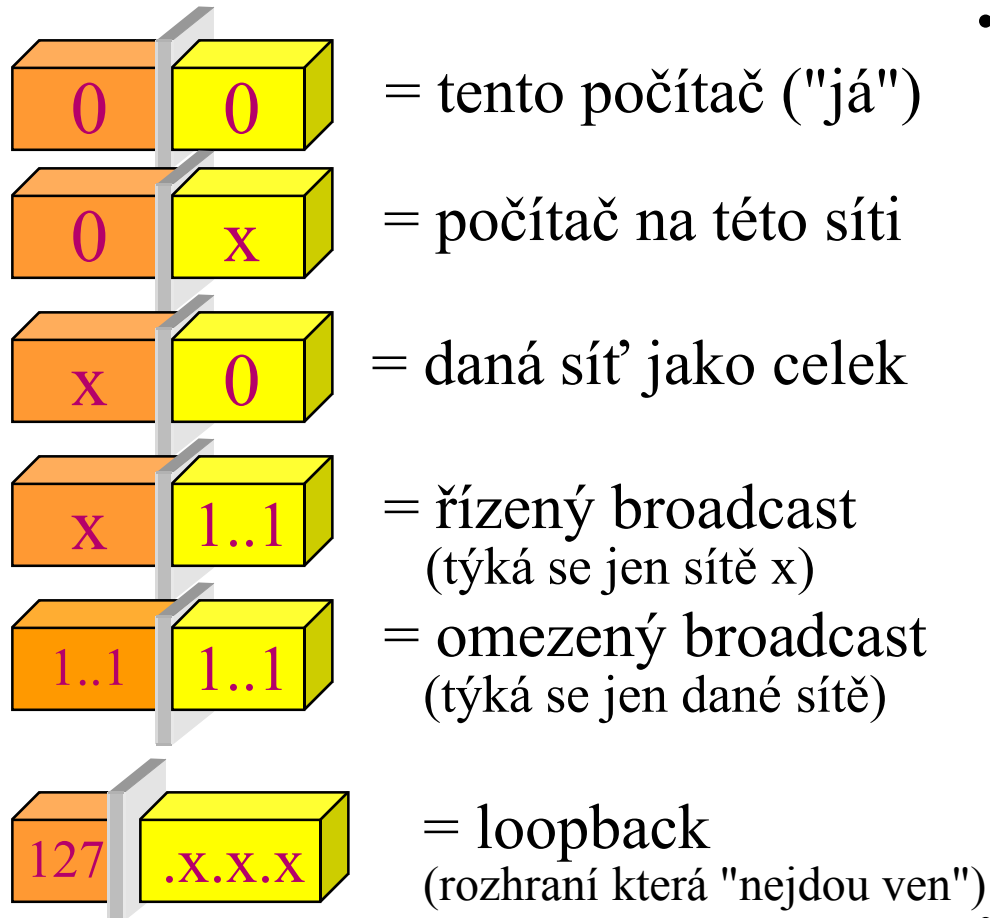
0 0 = tento počítač ("já")

0 x = počítač na této síti

x 0 = daná síť jako celek

x 1..1 = řízený broadcast
(týká se jen sítě x)

1..1 1..1 = omezený broadcast
(týká se jen dané sítě)

127 .x.x.x = loopback
(rozhraní která "nejdou ven")